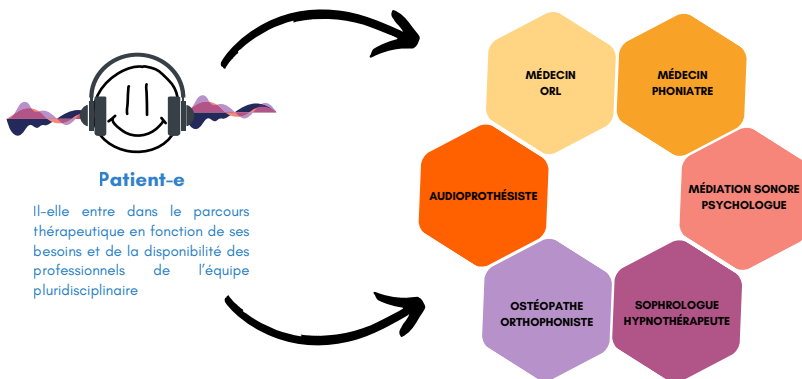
Patient-e

Il-elle entre dans le parcours thérapeutique en fonction de ses besoins et de la disponibilité des professionnels de l'équipe pluridisciplinaire

MÉDECIN ORL

MÉDECIN PHONIATRE

AUDIOPROTHÉSISTE

MÉDIATION SONORE PSYCHOLOGUE

OSTÉOPATHE ORTHOPHONISTE

SOPHROLOGUE HYPNOTHÉRAPEUTE